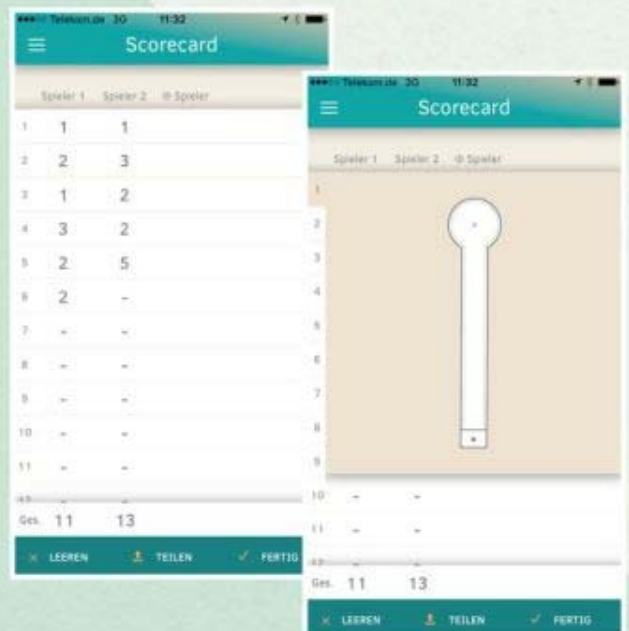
Telekom.de 3G 11:32

Scorecard

| | Spieler 1 | Spieler 2 | ⊕ Spieler |
|---|---|---|---|
| 1 | 1 | 1 | |
| 2 | 2 | 3 | |
| 3 | 1 | 2 | |
| 4 | 3 | 2 | |
| 5 | 2 | 5 | |
| 6 | 2 | – | |
| 7 | – | – | |
| 8 | – | – | |
| 9 | – | – | |
| 10 | – | – | |
| 11 | – | – | |
| 12 | – | – | |
| Ges. | 11 | 13 | |

× LEEREN
TEILEN
✓ FERTIG

Telekom.de 3G 11:32

Scorecard

Spieler 1 Spieler 2 ⊕ Spieler

1
2
3
4
5
6
7
8
9
10 – –
11 – –
12 – –
Ges. 11 13

× LEEREN
TEILEN
✓ FERTIG